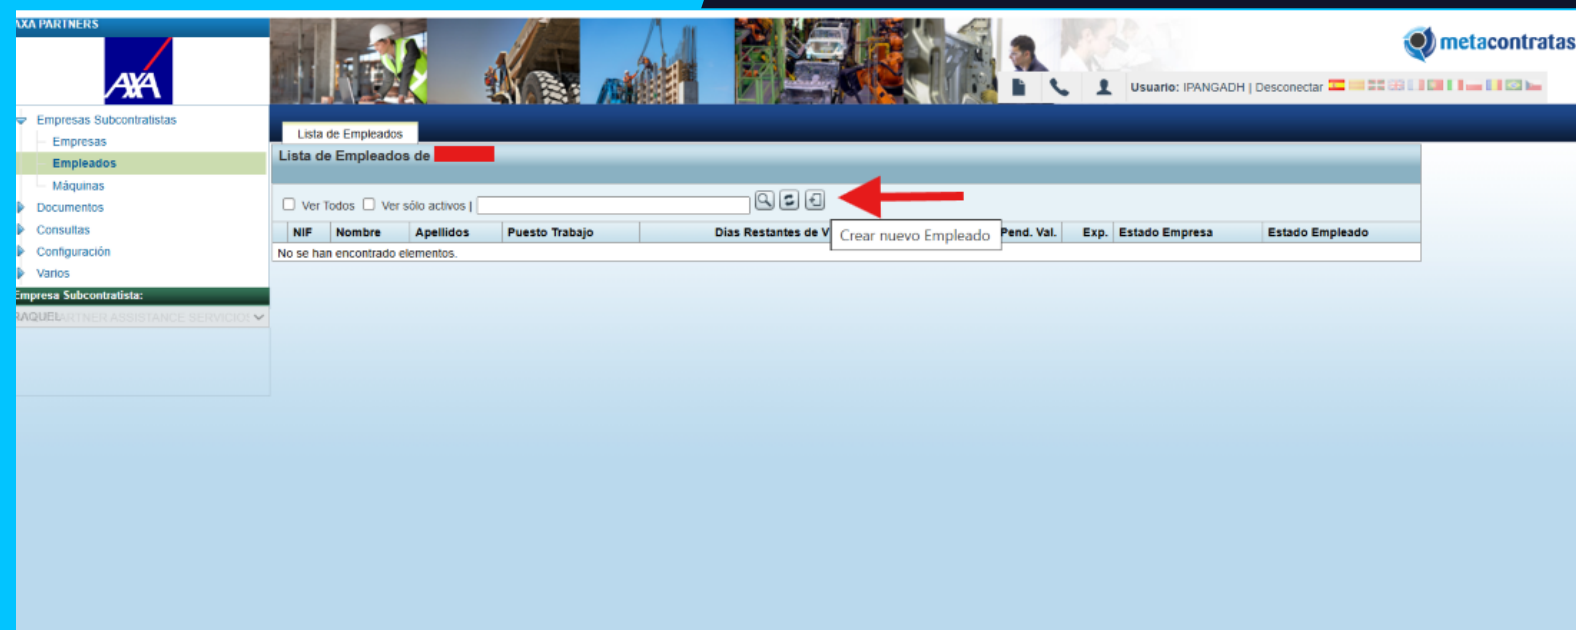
AXA PARTNERS

AXA

metacontratas

Usuario: IPANGADH | Desconectar

Empresas Subcontratistas
Empresas
Empleados
Máquinas
Documentos
Consultas
Configuración
Varios

Empresa Subcontratista:
RAQUEL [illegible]ARTNER ASSISTANCE SERVICIOS

Lista de Empleados

Lista de Empleados de

Ver Todos   Ver sólo activos |

Crear nuevo Empleado

| NIF | Nombre | Apellidos | Puesto Trabajo | Dias Restantes de V | Pend. Val. | Exp. | Estado Empresa | Estado Empleado |
|---|---|---|---|---|---|---|---|---|

No se han encontrado elementos.